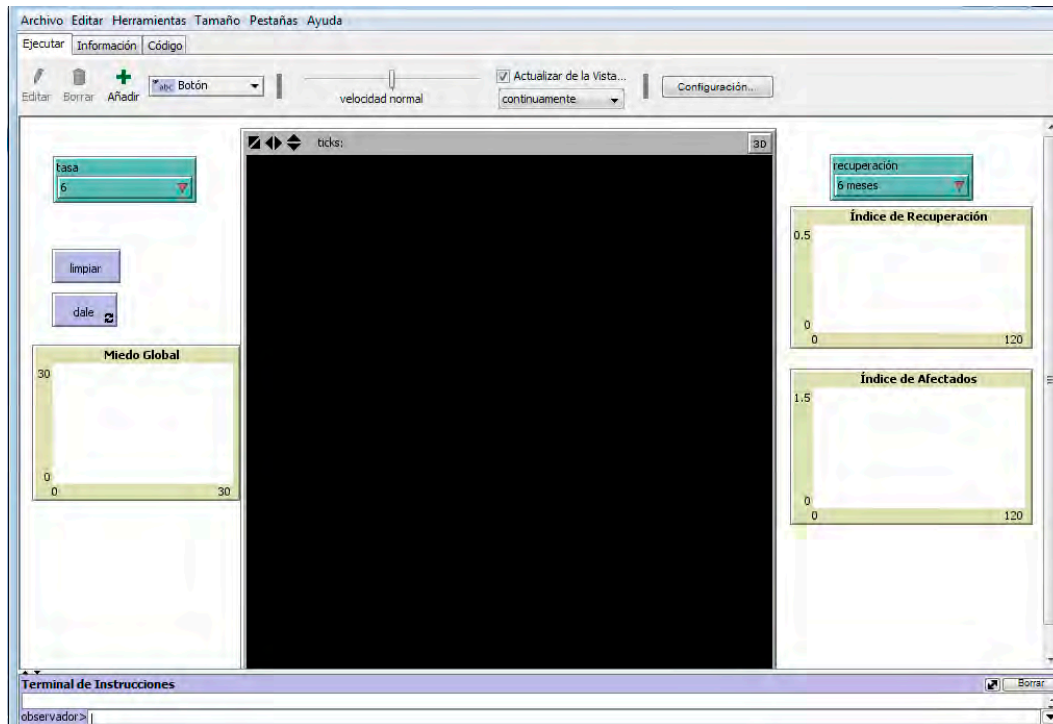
Archivo Editar Herramientas Tamaño Pestañas Ayuda

Ejecutar Información Código

Editar Borrar Añadir abc Botón velocidad normal Actualizar de la Vista... continuamente Configuración...

ticks: 3D

tasa
6

limpiar

dale

Miedo Global
30
0
0 30

recuperación
6 meses

Índice de Recuperación
0.5
0
0 120

Índice de Afectados
1.5
0
0 120

Terminal de Instrucciones Borrar

observador>